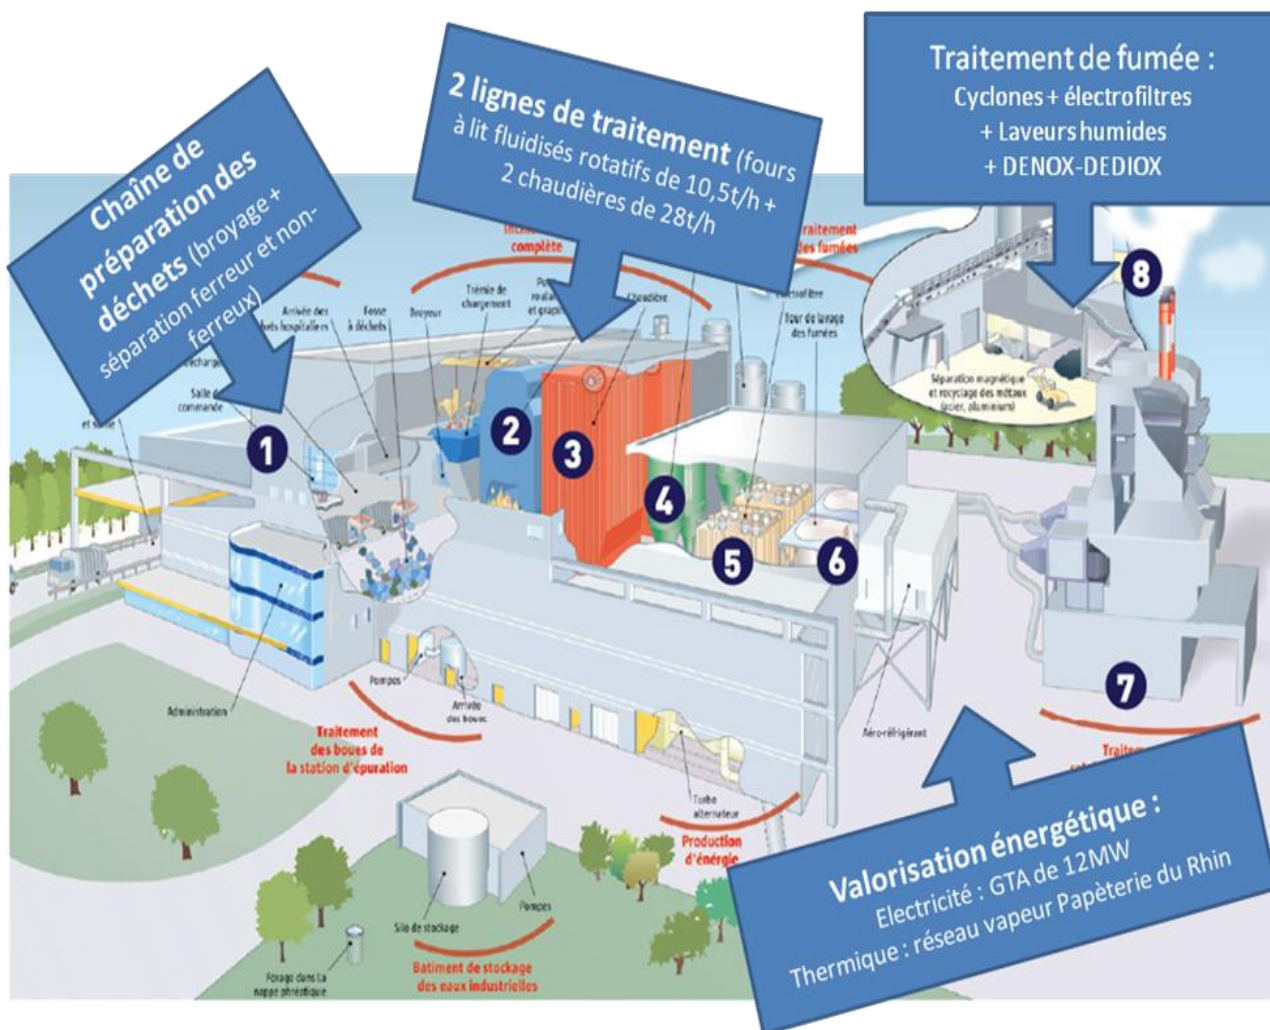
Chaîne de préparation des déchets (broyage + séparation ferreur et non-ferreux)

2 lignes de traitement (fours à lit fluidisés rotatifs de 10,5t/h + 2 chaudières de 28t/h

Traitement de fumée :
Cyclones + électrofiltres
+ Laveurs humides
+ DENOX-DEDIOX

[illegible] complète

Traitement des fumées

Arrivée des déchets hospitaliers
Fosse à déchets
Broyeur
Trémie de chargement
Po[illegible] roula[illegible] et grap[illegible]
Chaudière
Electrofiltre
Four de lavage des fumées
Séparation magnétique et recyclage des métaux (acier, aluminium)
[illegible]écharge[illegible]
Salle de commande
et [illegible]

1
2
3
4
5
6
7
8

Pompes
Arrivée des boues
Administration
Traitement des boues de la station d'épuration
Aéro-réfrigérant
Turbo alternateur
Production d'énergie
Traite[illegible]
Silo de stockage
Pompes
Forage dans la nappe phréatique
Batiment de stockage des eaux industrielles

Valorisation énergétique :
Electricité : GTA de 12MW
Thermique : réseau vapeur Papèterie du Rhin